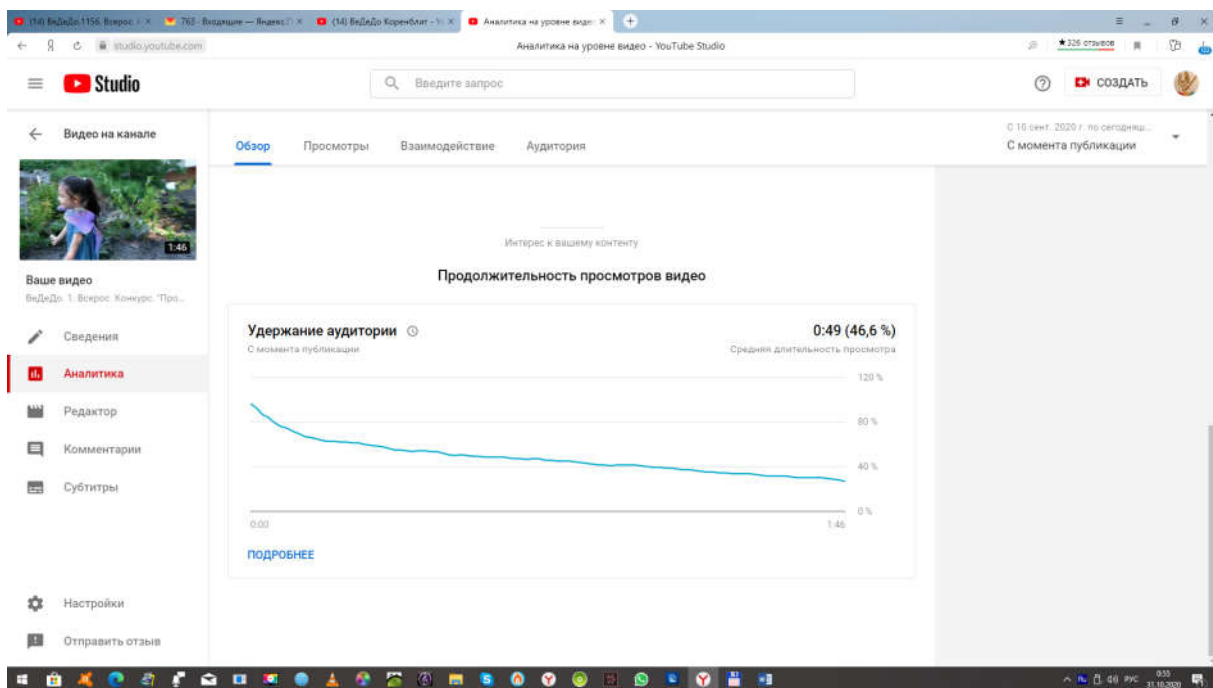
(14) ВеДеДо.1156. Всерос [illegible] × 763 · Входящие — Яндекс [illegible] × (14) ВеДеДо Коренблит - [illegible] × Аналитика на уровне видео ×

studio.youtube.com Аналитика на уровне видео - YouTube Studio ★326 отзывов

Studio

Введите запрос

СОЗДАТЬ

Видео на канале

1:46

Ваше видео
ВеДеДо. 1. Всерос. Конкурс. "Про...

Сведения
Аналитика
Редактор
Комментарии
Субтитры

Настройки
Отправить отзыв

Обзор Просмотры Взаимодействие Аудитория

С 16 сент. 2020 г. по сегодняш...
С момента публикации

Интерес к вашему контенту

Продолжительность просмотров видео

Удержание аудитории
С момента публикации

0:49 (46,6 %)
Средняя длительность просмотра

120 %
80 %
40 %
0 %

0:00
1:46

ПОДРОБНЕЕ

РУС 0:55 31.10.2020